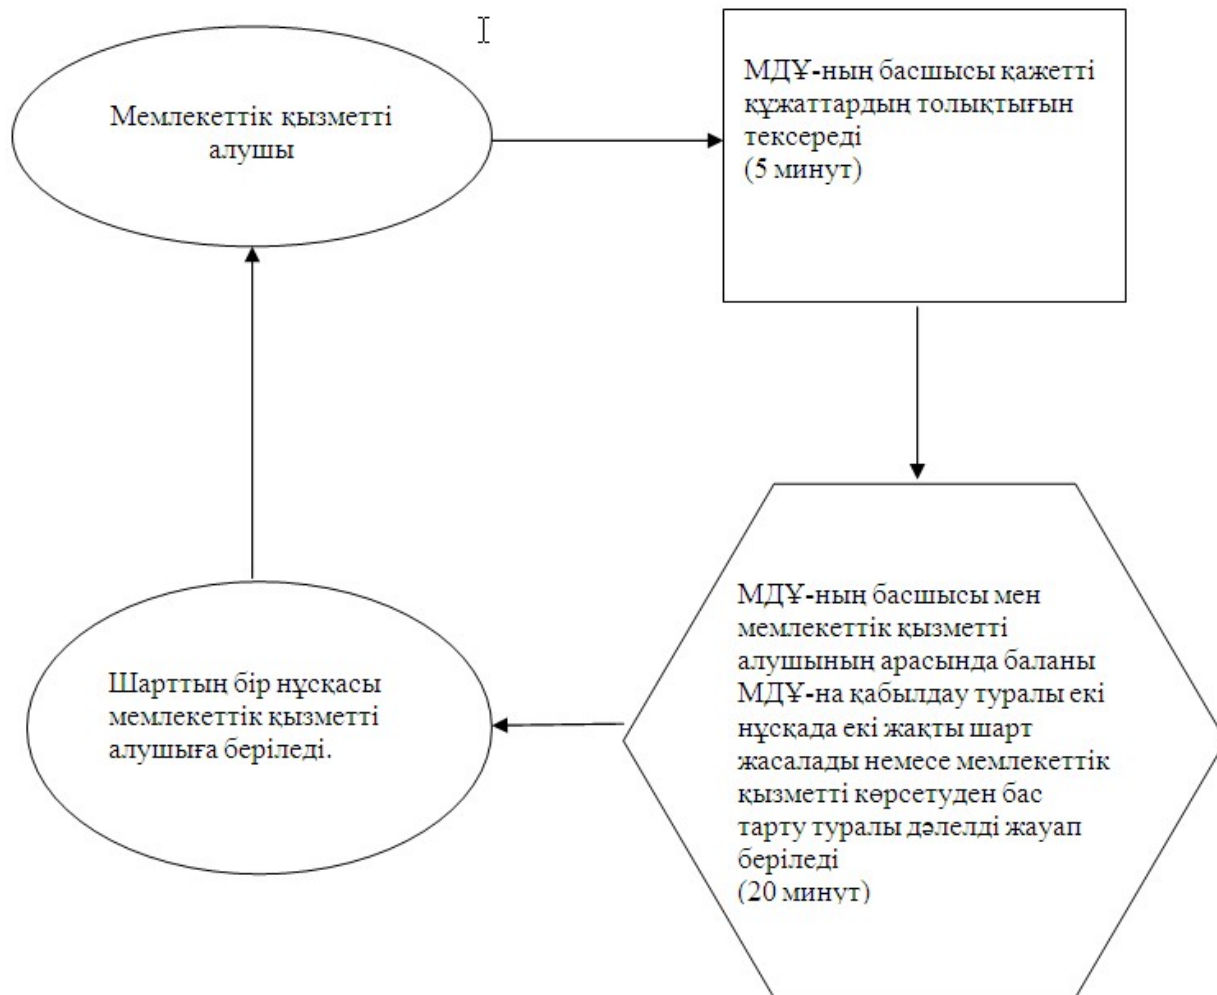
Мемлекеттік қызметті алушы

МДҰ-ның басшысы қажетті құжаттардың толықтығын тексереді
(5 минут)

МДҰ-ның басшысы мен мемлекеттік қызметті алушының арасында баланы МДҰ-на қабылдау туралы екі нұсқада екі жақты шарт жасалады немесе мемлекеттік қызметті көрсетуден бас тарту туралы дәлелді жауап беріледі
(20 минут)

Шарттың бір нұсқасы мемлекеттік қызметті алушыға беріледі.